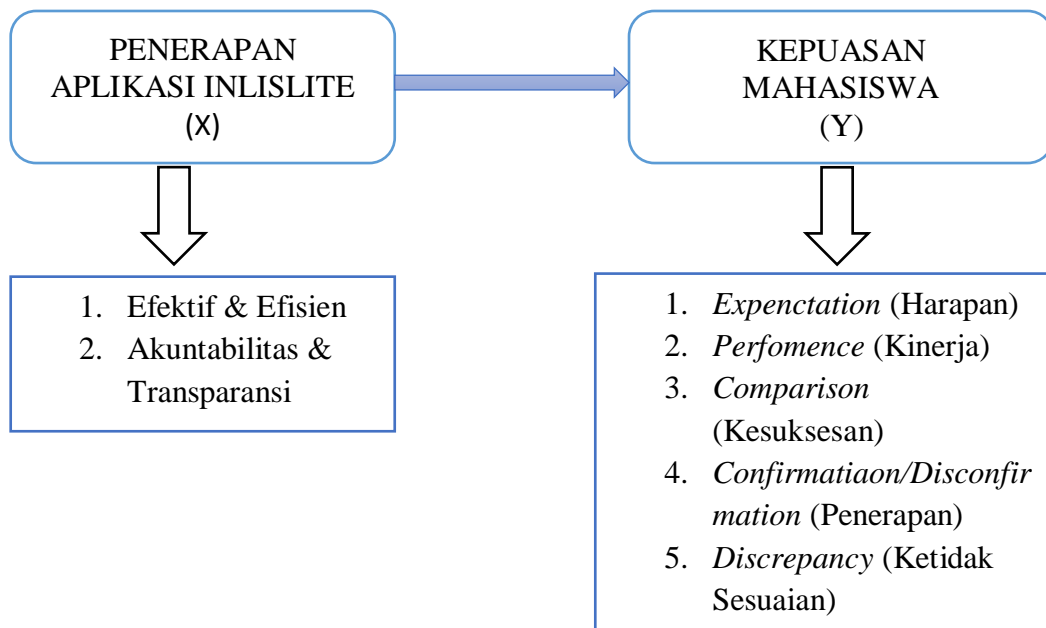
PENERAPAN APLIKASI INLISLITE
(X)

KEPUASAN MAHASISWA
(Y)

1. Efektif & Efisien
2. Akuntabilitas & Transparansi

1. *Expenctation* (Harapan)
2. *Perfomence* (Kinerja)
3. *Comparison* (Kesuksesan)
4. *Confirmatiaon/Disconfirmation* (Penerapan)
5. *Discrepancy* (Ketidak Sesuaian)